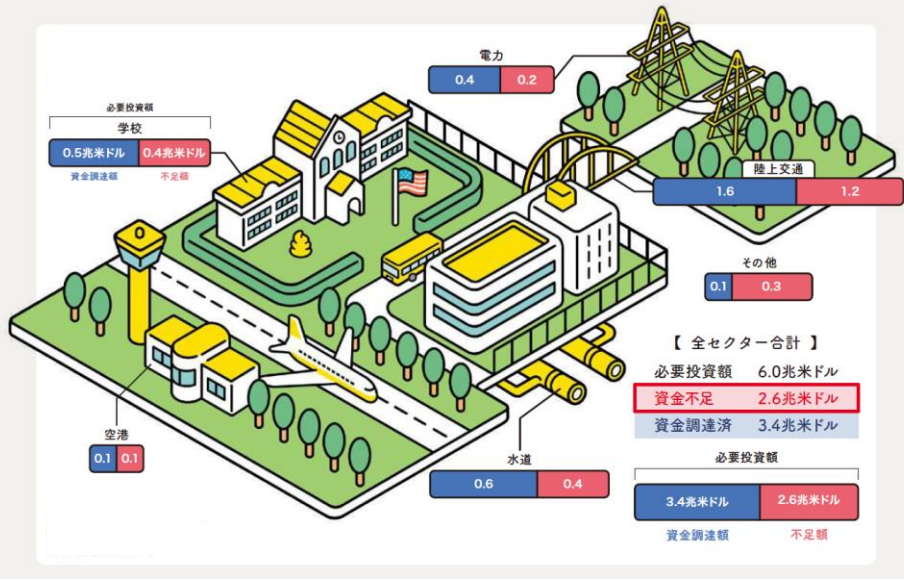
必要投資額
学校
0.5兆米ドル
0.4兆米ドル
資金調達額
不足額

電力
0.4
0.2

陸上交通
1.6
1.2

その他
0.1
0.3

【 全セクター合計 】

| | |
|---|---|
| 必要投資額 | 6.0兆米ドル |
| 資金不足 | 2.6兆米ドル |
| 資金調達済 | 3.4兆米ドル |

空港
0.1
0.1

水道
0.6
0.4

必要投資額
3.4兆米ドル
2.6兆米ドル
資金調達額
不足額